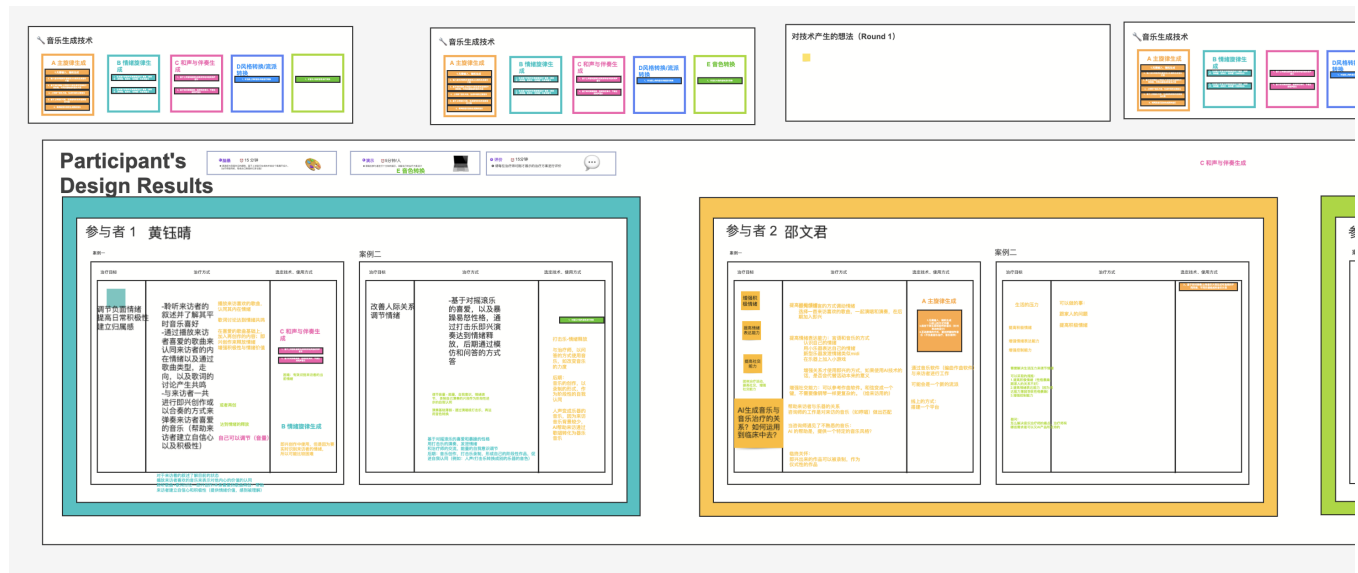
🔧音乐生成技术

A 主旋律生成

B 情绪旋律生成

C 和声与伴奏生成

D风格转换/流派转换

🔧音乐生成技术

A 主旋律生成

B 情绪旋律生成

C 和声与伴奏生成

D风格转换/流派转换

E 音色转换

对技术产生的想法（Round 1）

🔧音乐生成技术

A 主旋律生成

B 情绪旋律生成

C 和声与伴奏生成

D风

Participant's Design Results

E 音色转换

C 和声与伴奏生成

参与者 1 黄钰晴

案例一

治疗目标

治疗方式

适应技术、辅助方式

调节负面情绪 提高日常积极性 建立归属感

-聆听来访者的叙述并了解其平时音乐喜好
-通过播放来访者喜爱的歌曲来认同来访者的内在情绪以及通过歌曲类型、走向，以及歌词的讨论产生共鸣
-与来访者一共进行即兴创作或以合奏的方式来弹奏来访者喜爱的音乐（帮助来访者建立自信心以及积极性）

C 和声与伴奏生成

B 情绪旋律生成

自己可以调节（音量）

案例二

治疗目标

治疗方式

适应技术、辅助方式

改善人际关系 调节情绪

-基于对摇滚乐的喜爱，以及暴躁易怒性格，通过打击乐即兴演奏达到情绪释放，后期通过模仿和问答的方式等

参与者 2 邵文君

案例一

治疗目标

治疗方式

适应技术、辅助方式

A 主旋律生成

AI生成音乐与音乐治疗的关系？如何运用到临床中去？

案例二

治疗目标

治疗方式

适应技术、辅助方式

参